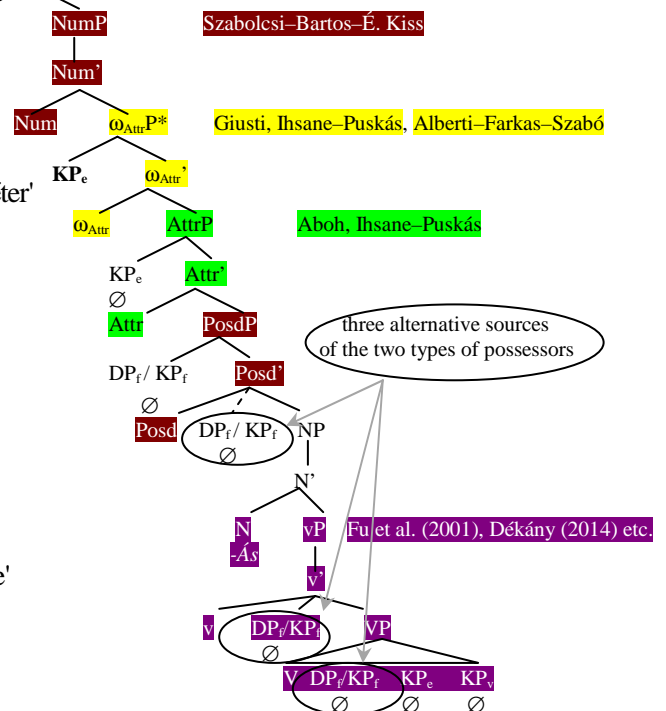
NumP

Szabolcsi–Bartos–É. Kiss

Num'

Num

$\omega_{Attr}P^*$

Giusti, Ihsane–Puskás, Alberti–Farkas–Szabó

tter'

$KP_e$

$\omega_{Attr}'$

$\omega_{Attr}$

AttrP

Aboh, Ihsane–Puskás

$KP_e$

$\varnothing$

Attr'

Attr

PosdP

three alternative sources of the two types of possessors

$DP_f$ / $KP_f$

Posd'

$\varnothing$

Posd

$DP_f$ / $KP_f$

$\varnothing$

NP

N'

N

-Ás

vP

Fu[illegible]et al. (2001), Dékány (2014) etc.

e'

v'

v

$DP_f/KP_f$

$\varnothing$

VP

V

$DP_f/KP_f$

$\varnothing$

$KP_e$

$\varnothing$

$KP_v$

$\varnothing$